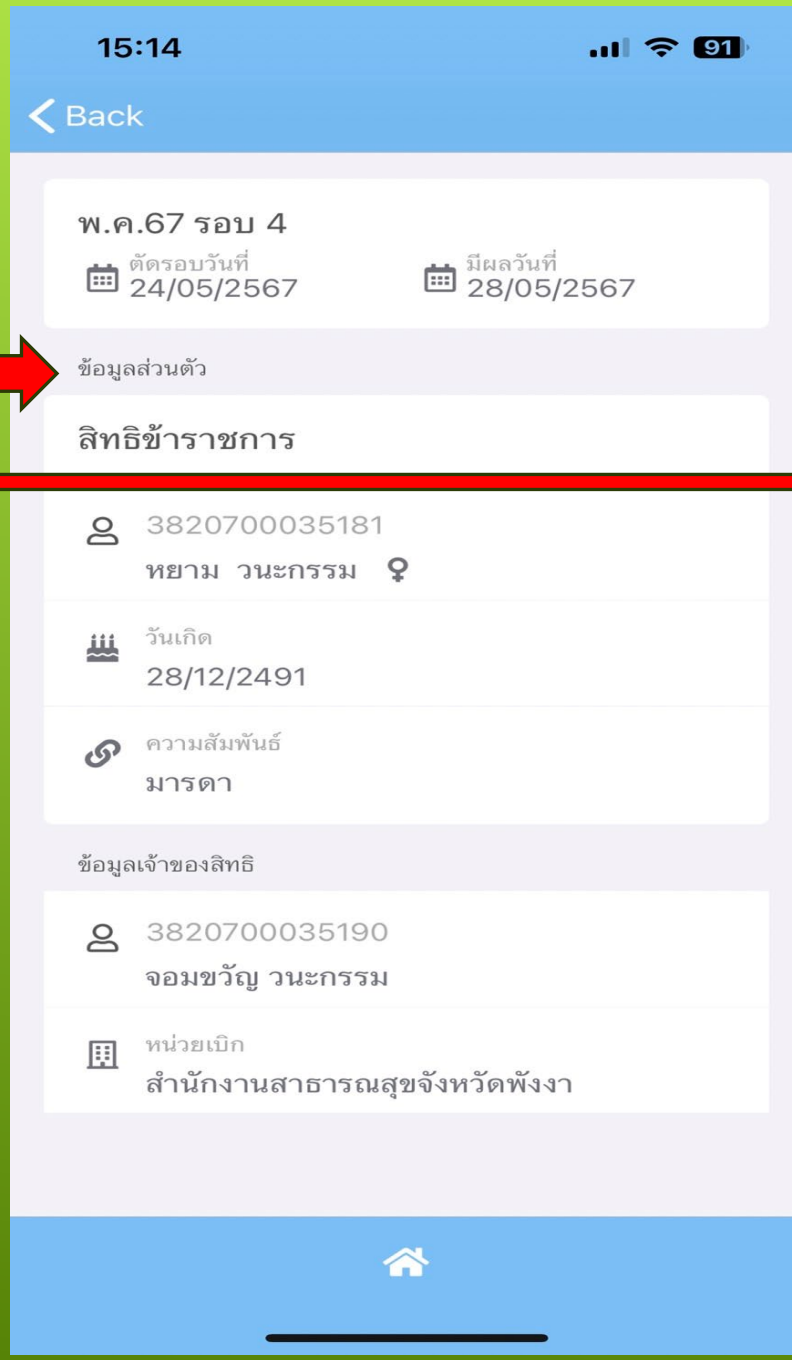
15:14
91

Back

พ.ค.67 รอบ 4
ตัดรอบวันที่
24/05/2567
มีผลวันที่
28/05/2567

ข้อมูลส่วนตัว

สิทธิข้าราชการ

3820700035181
หยาม วนะกรรม

วันเกิด
28/12/2491

ความสัมพันธ์
มารดา

ข้อมูลเจ้าของสิทธิ

3820700035190
จอมขวัญ วนะกรรม

หน่วยเบิก
สำนักงานสาธารณสุขจังหวัดพังงา